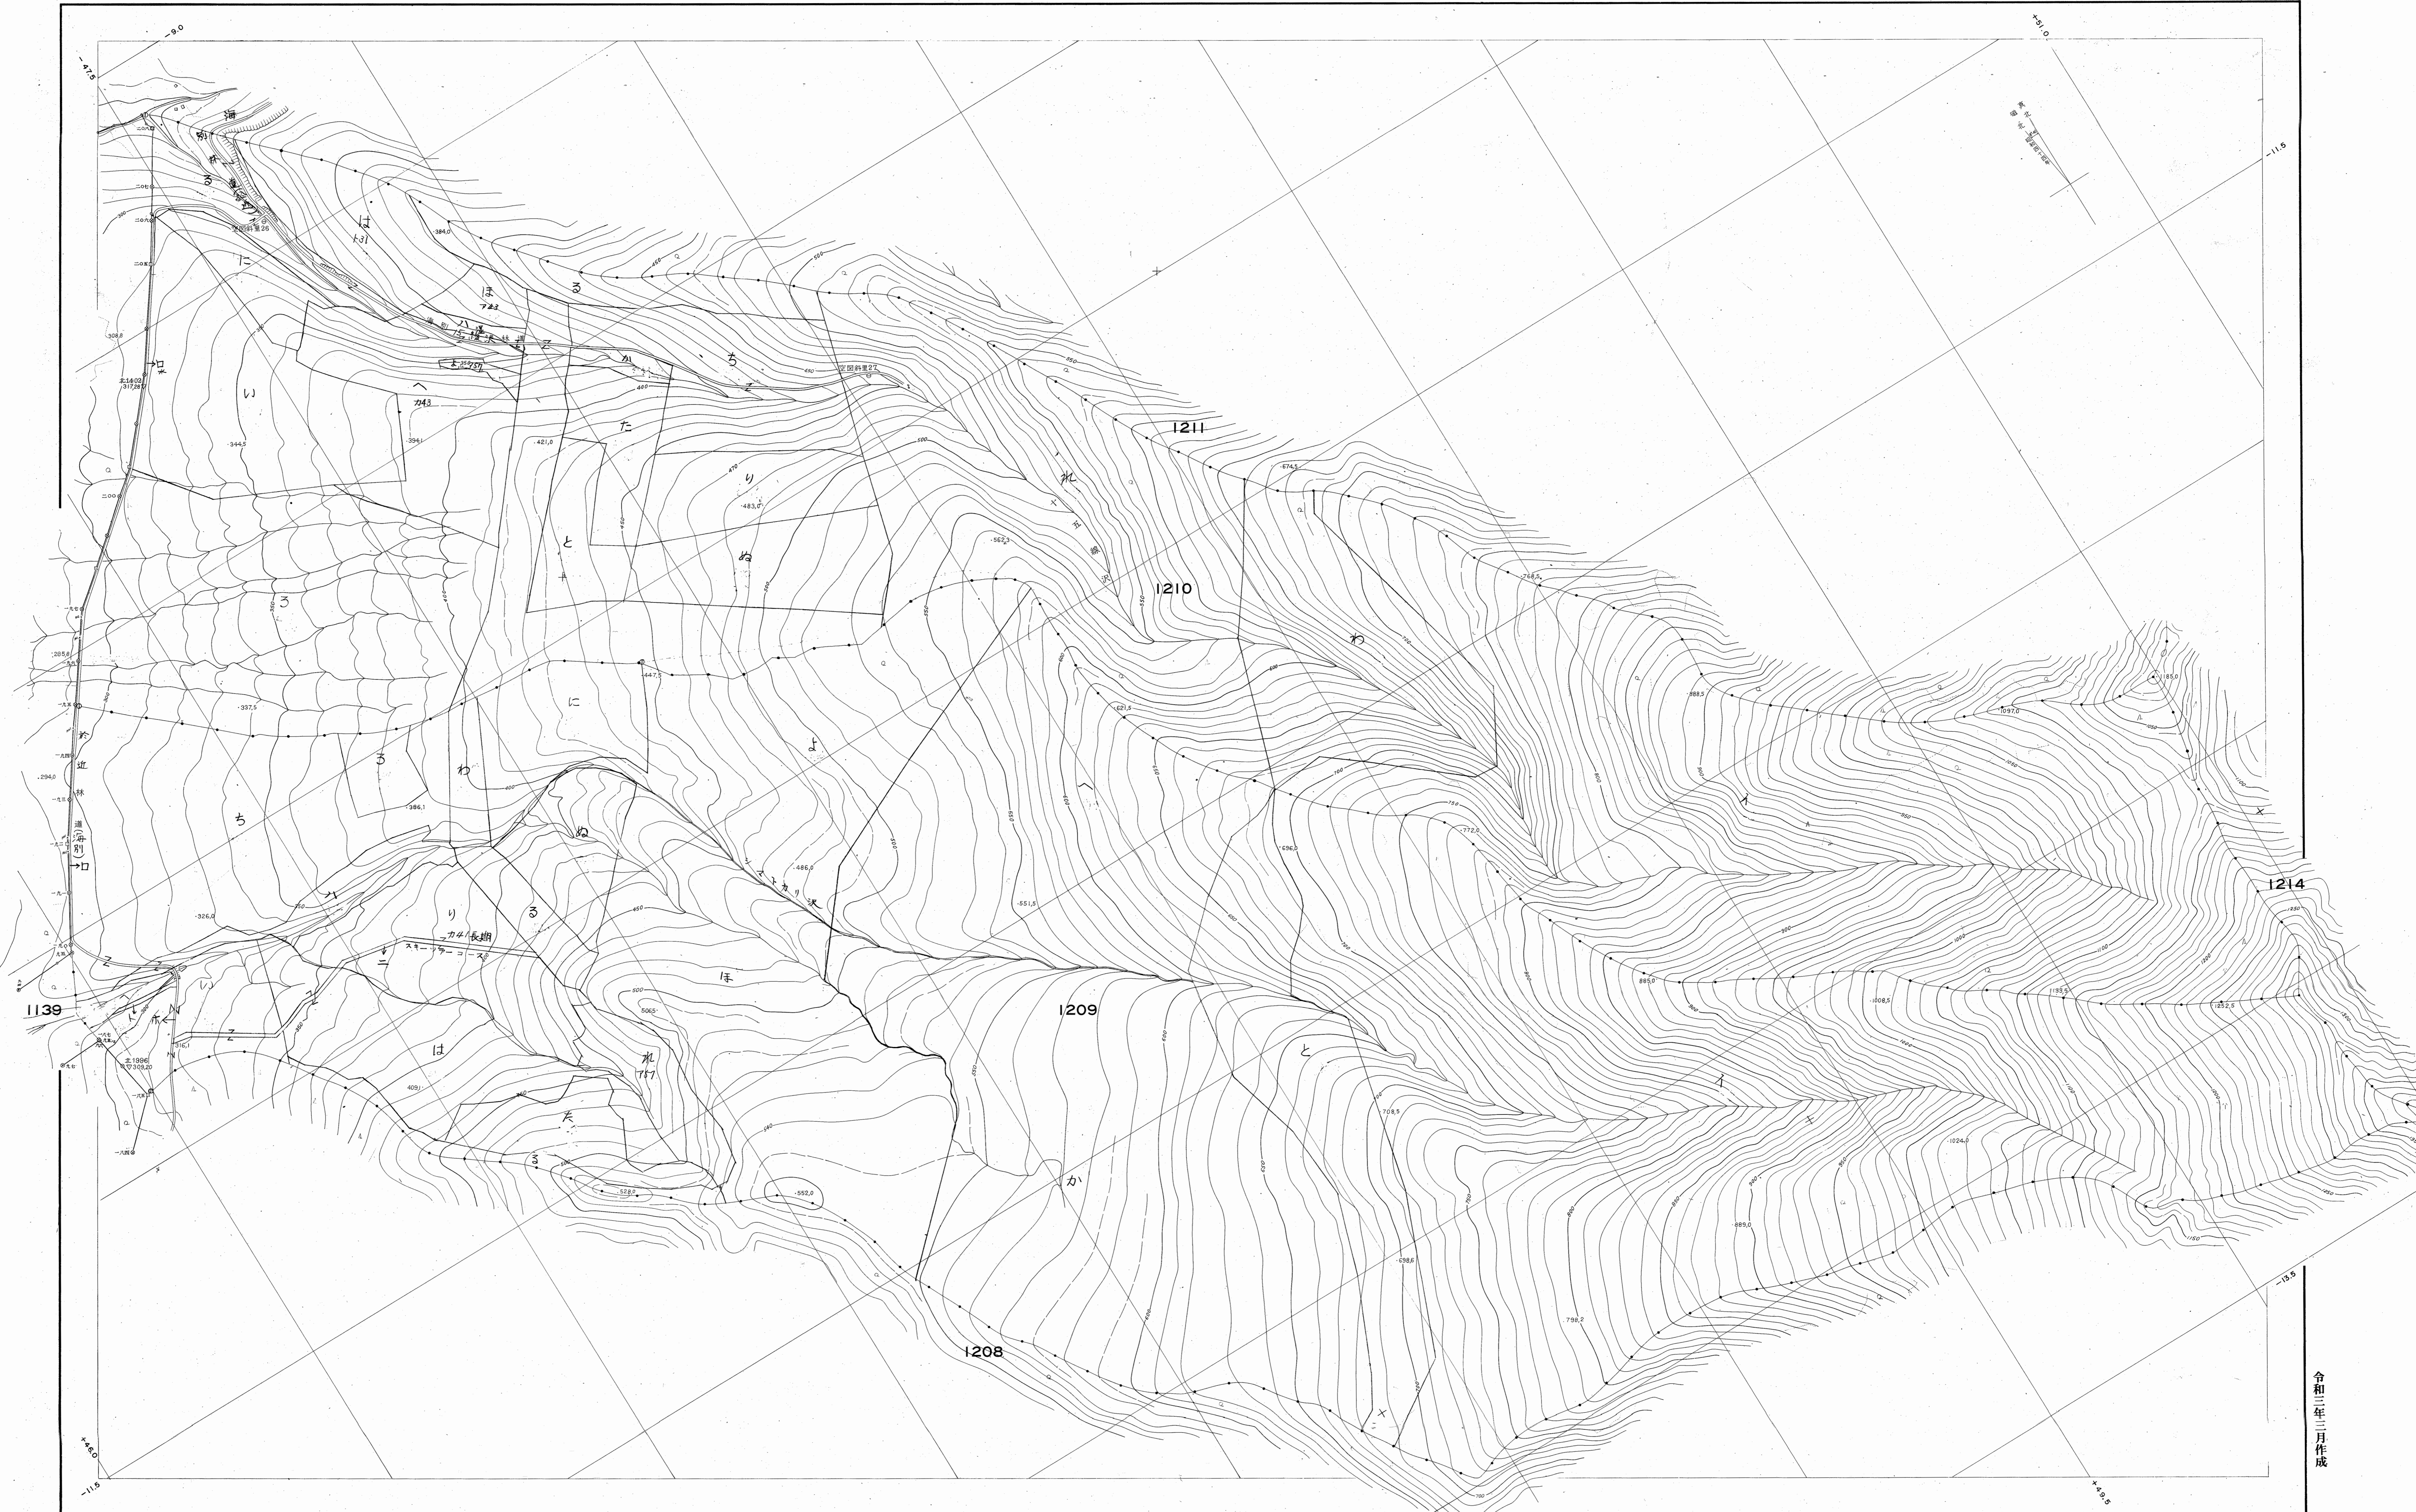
-9.0
-47.5
+51.0
-11.5
海
別
る
は
131
に
ほ
743
る
か
ち
へ
カ43
い
-344.5
-394.1
-421.0
た
り
-483.0
と
ぬ
1211
れ
-674.5
1210
-562.5
-768.5
わ
ろ
に
-447.5
-337.5
よ
-621.5
-888.5
-1097.0
-1185.0
ろ
わ
-386.1
ち
ぬ
-486.0
へ
-772.0
-696.0
1214
り
カ41長期
る
-326.0
-551.5
ほ
885.0
-1008.5
-1133.5
-1252.5
1139
1209
-506.5
れ
757
は
-409.1
-316.1
た
る
-528.0
-552.0
と
-708.5
-1026.0
か
-889.0
-698.6
-759.2
1208
+46.0
-11.5
+49.5
-13.5
令和三年三月作成